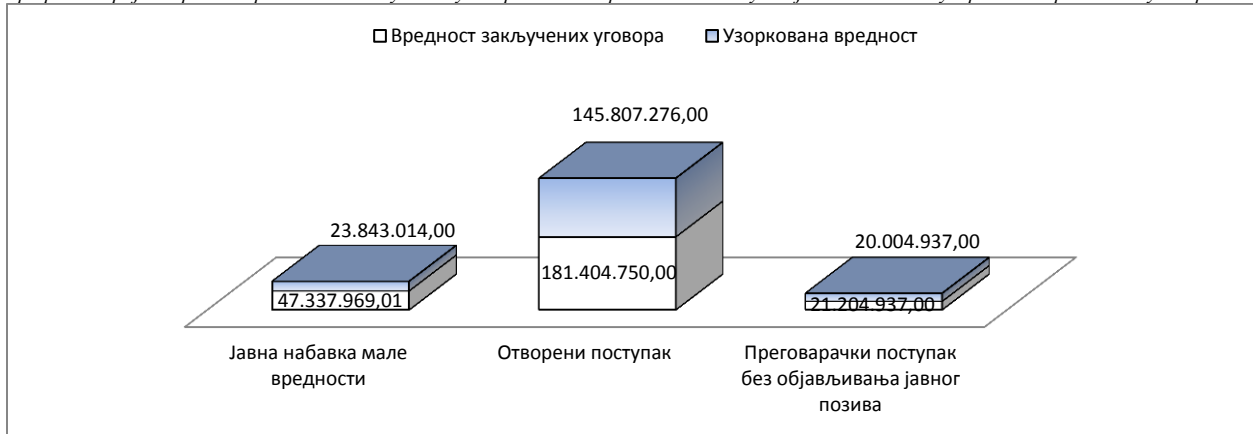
Вредност закључених уговора
Узоркована вредност

145.807.276,00

23.843.014,00

20.004.937,00

47.337.969,01

181.404.750,00

21.204.937,00

Јавна набавка мале вредности

Отворени поступак

Преговарачки поступак без објављивања јавног позива